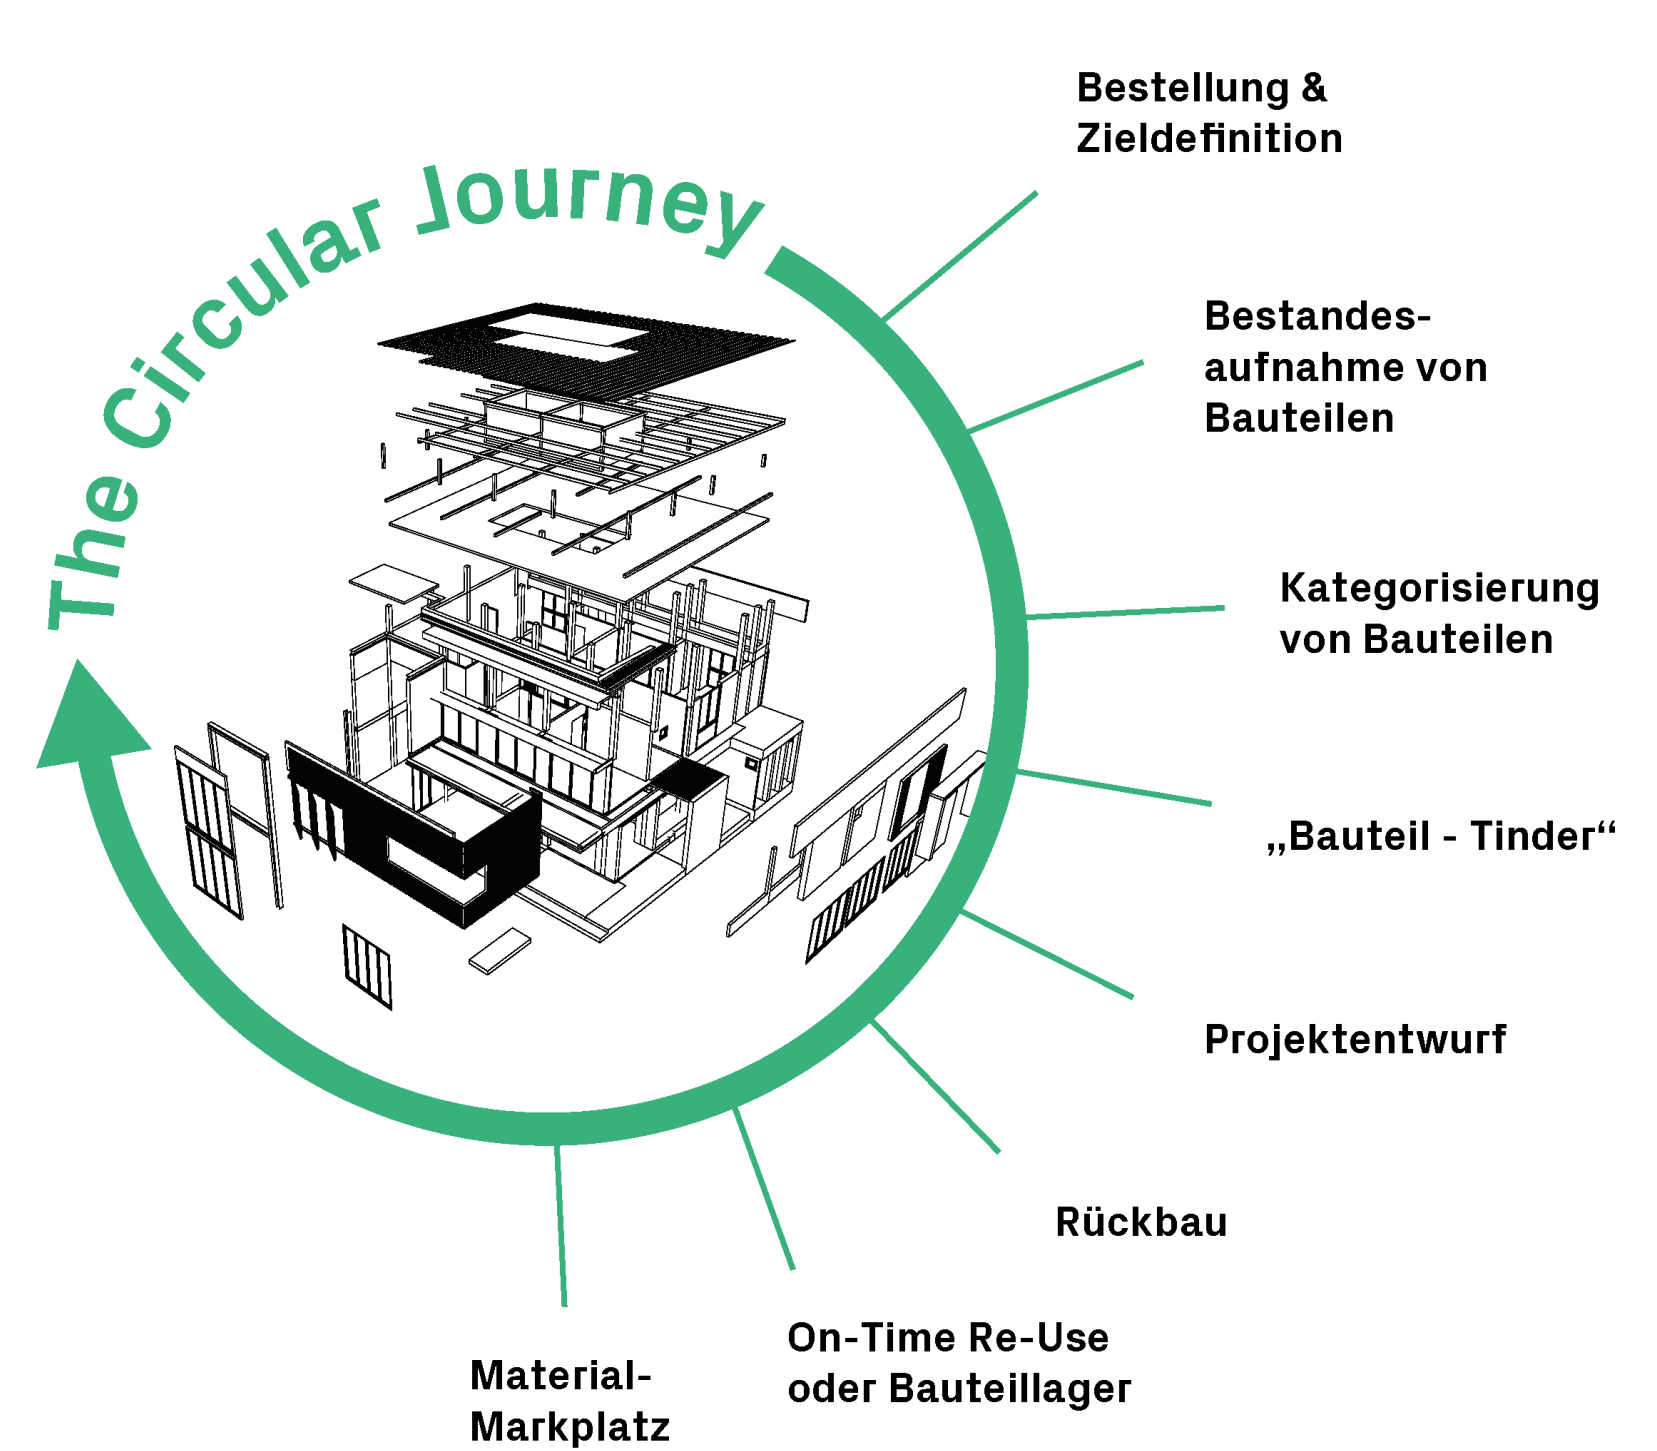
The Circular Journey

Bestellung & Zieldefinition

Bestandesaufnahme von Bauteilen

Kategorisierung von Bauteilen

„Bauteil - Tinder“

Projektentwurf

Rückbau

On-Time Re-Use oder Bauteillager

Material-Markplatz